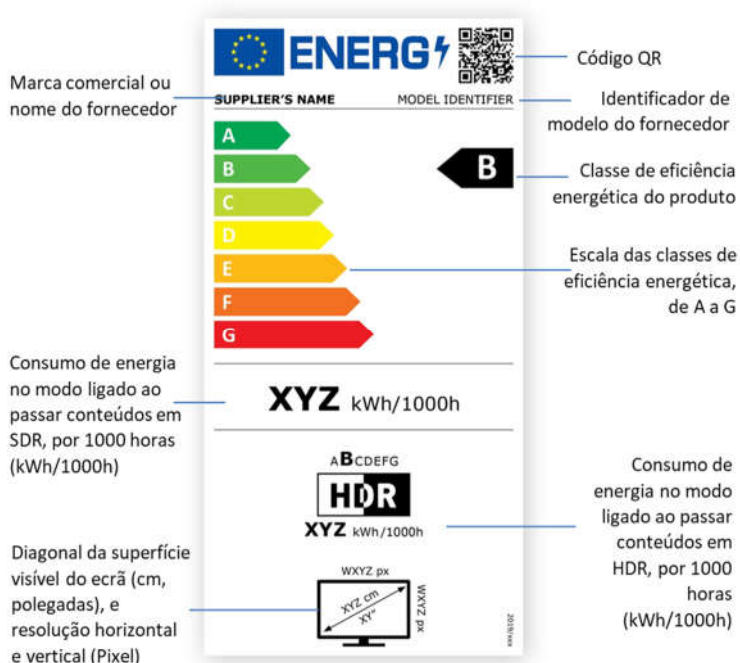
ENERG

Código QR

Marca comercial ou nome do fornecedor

SUPPLIER'S NAME

MODEL IDENTIFIER

Identificador de modelo do fornecedor

A
B
C
D
E
F
G

B

Classe de eficiência energética do produto

Escala das classes de eficiência energética, de A a G

Consumo de energia no modo ligado ao passar conteúdos em SDR, por 1000 horas (kWh/1000h)

XYZ kWh/1000h

ABCDEFG

HDR

XYZ kWh/1000h

Consumo de energia no modo ligado ao passar conteúdos em HDR, por 1000 horas (kWh/1000h)

Diagonal da superfície visível do ecrã (cm, polegadas), e resolução horizontal e vertical (Pixel)

WXYZ px

WXYZ px

XYZ cm

XY"

2019/xxx